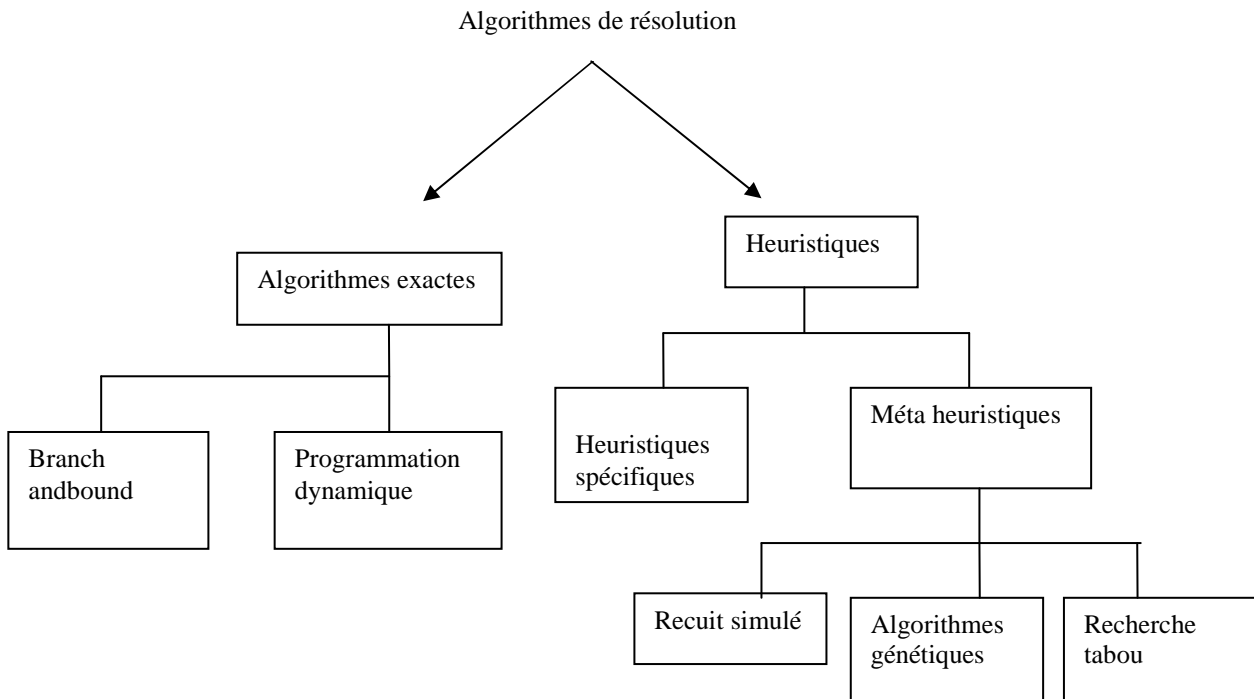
Algorithmes de résolution

Algorithmes exactes

Heuristiques

Branch andbound

Programmation dynamique

Heuristiques spécifiques

Méta heuristiques

Recuit simulé

Algorithmes génétiques

Recherche tabou